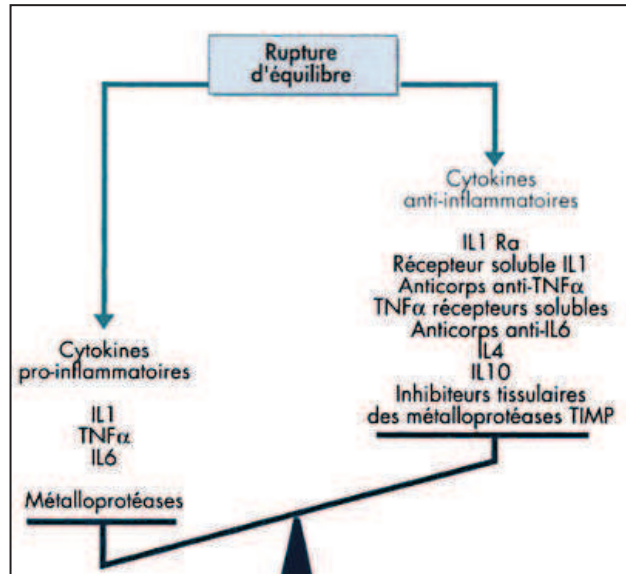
Rupture d'équilibre

Cytokines anti-inflammatoires

IL1 Ra
Récepteur soluble IL1
Anticorps anti-TNFα
TNFα récepteurs solubles
Anticorps anti-IL6
IL4
IL10
Inhibiteurs tissulaires des métalloprotéases TIMP

Cytokines pro-inflammatoires

IL1
TNFα
IL6

Métalloprotéases